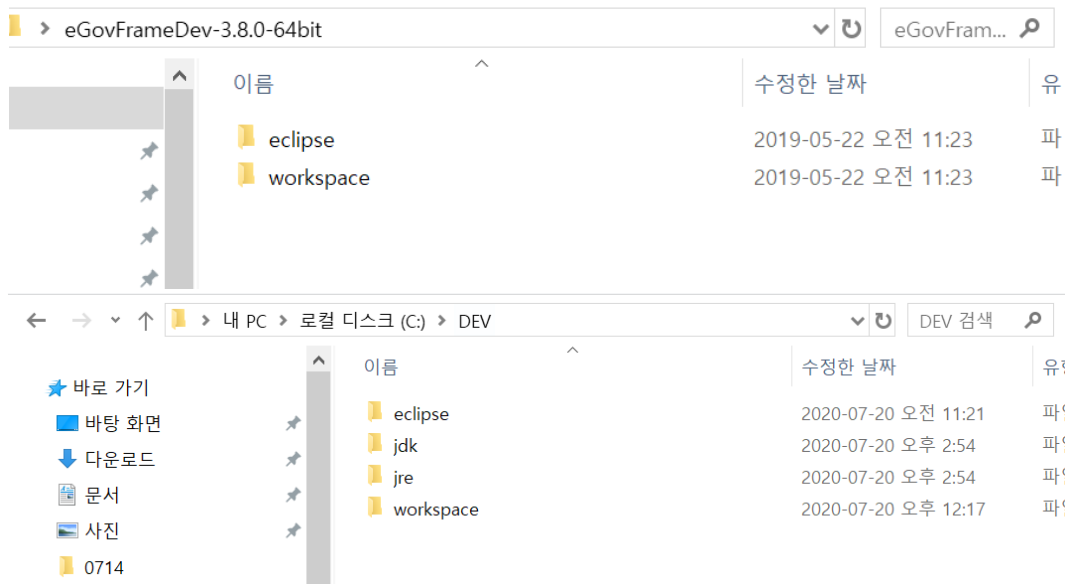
> eGovFrameDev-3.8.0-64bit

eGovFram...

| 이름 | 수정한 날짜 | 유 |
|---|---|---|
| eclipse | 2019-05-22 오전 11:23 | 파 |
| workspace | 2019-05-22 오전 11:23 | 파 |

> 내 PC > 로컬 디스크 (C:) > DEV

DEV 검색

바로 가기
바탕 화면
다운로드
문서
사진
0714

| 이름 | 수정한 날짜 | 유 |
|---|---|---|
| eclipse | 2020-07-20 오전 11:21 | 파 |
| jdk | 2020-07-20 오후 2:54 | 파 |
| jre | 2020-07-20 오후 2:54 | 파 |
| workspace | 2020-07-20 오후 12:17 | 파 |